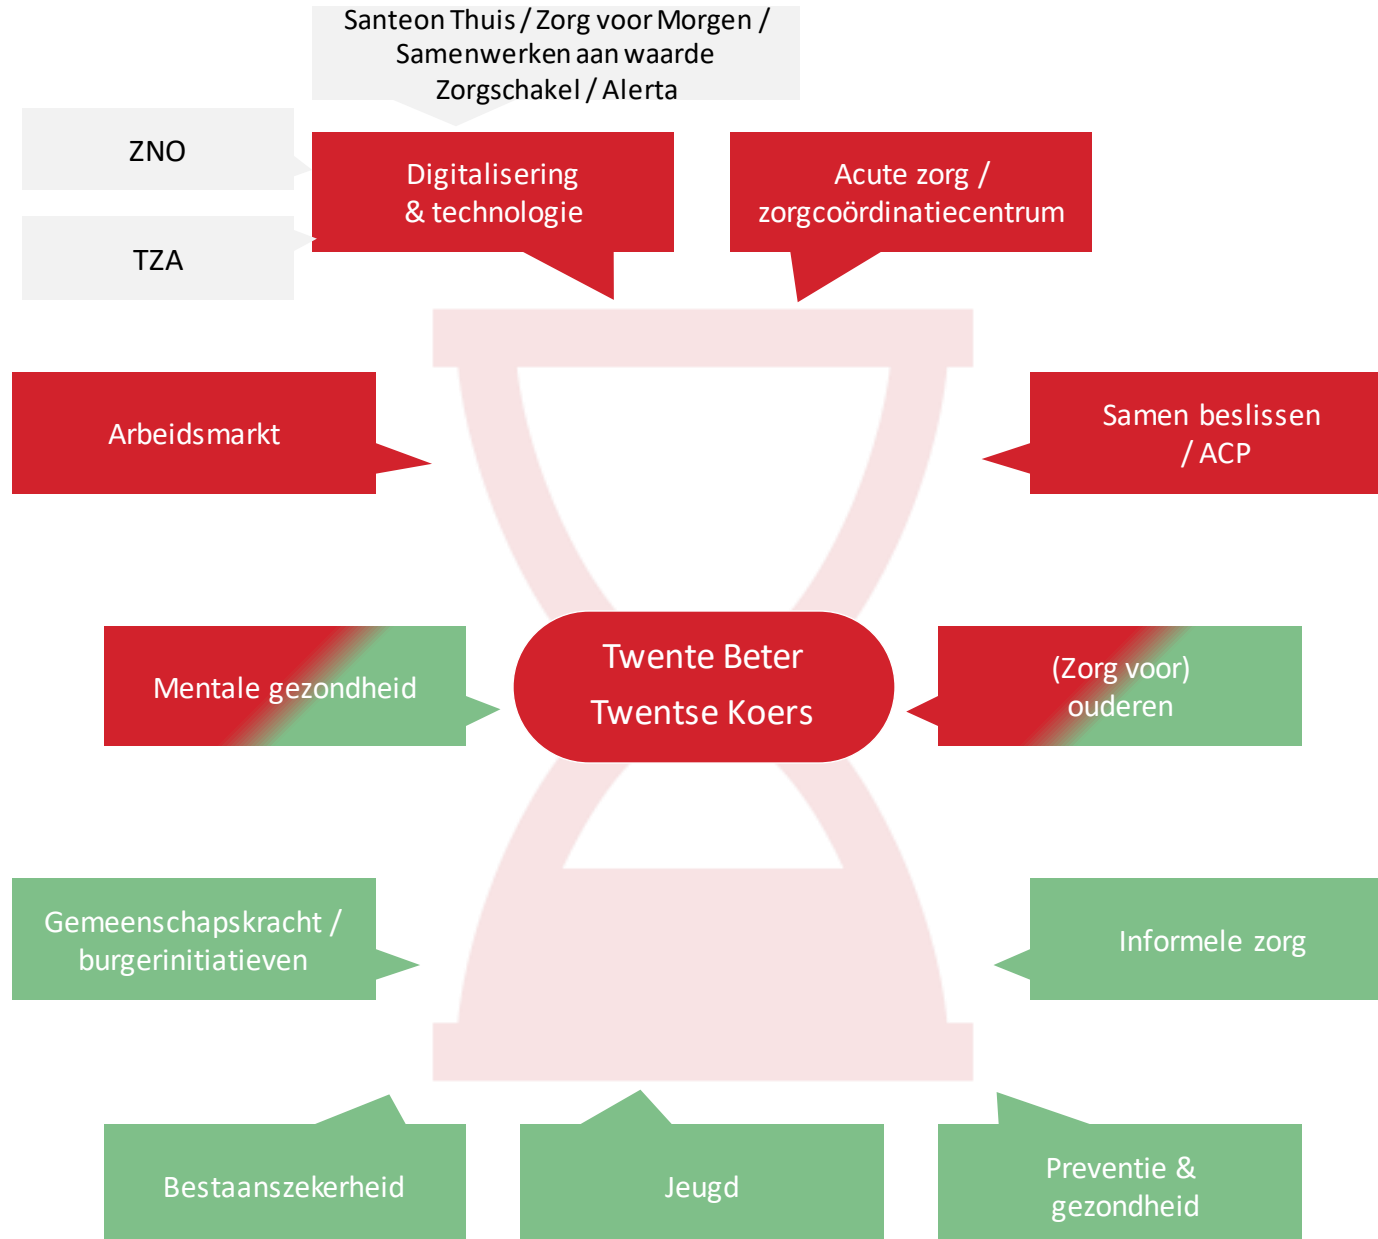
Santeon Thuis / Zorg voor Morgen / Samenwerken aan waarde Zorgschakel / Alerta

ZNO

TZA

Digitalisering & technologie

Acute zorg / zorgcoördinatiecentrum

Arbeidsmarkt

Samen beslissen / ACP

Mentale gezondheid

Twente Beter
Twentse Koers

(Zorg voor) ouderen

Gemeenschapskracht / burgerinitiatieven

Informele zorg

Bestaanszekerheid

Jeugd

Preventie & gezondheid